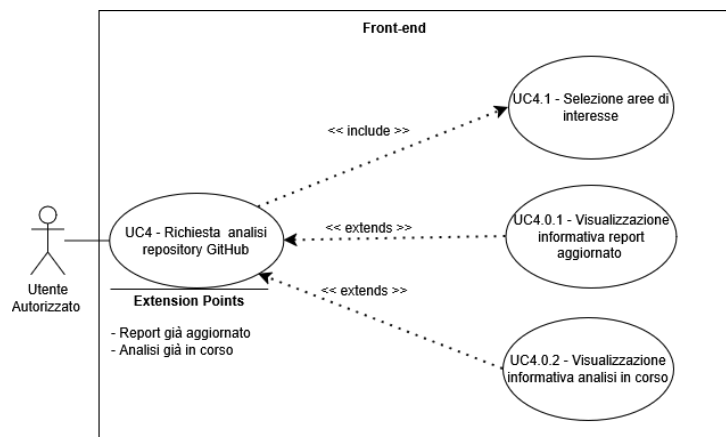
Front-end

UC4.1 - Selezione aree di interesse

<< include >>

UC4 - Richiesta analisi repository GitHub

<< extends >>

UC4.0.1 - Visualizzazione informativa report aggiornato

Utente Autorizzato

Extension Points

<< extends >>

- Report già aggiornato
- Analisi già in corso

UC4.0.2 - Visualizzazione informativa analisi in corso